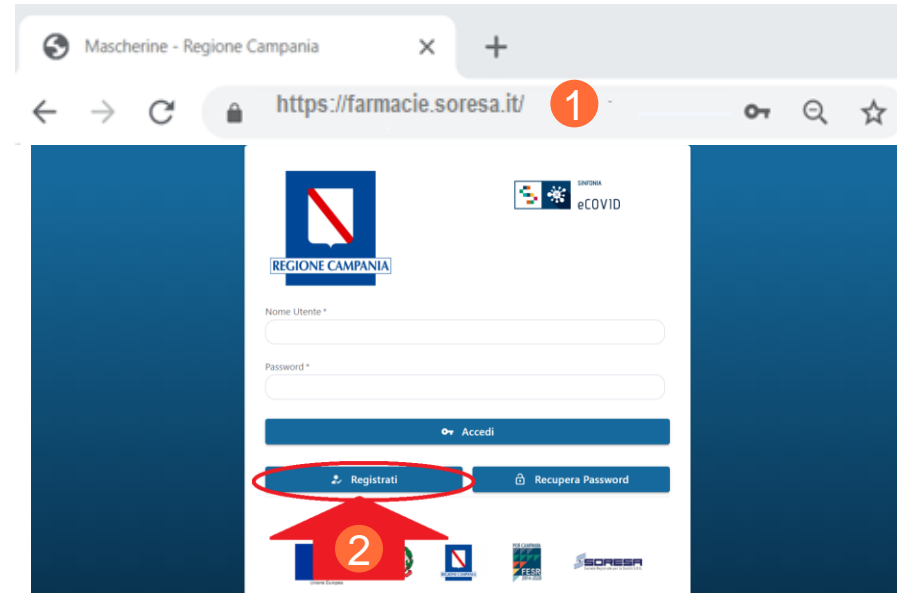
Mascherine - Regione Campania

https://farmacie.soresa.it/

1

REGIONE CAMPANIA

SINFONIA
eCOVID

Nome Utente *

Password *

Accedi

Registrati

Recupera Password

2

Unione Europea

REGIONE CAMPANIA

POR CAMPANIA
FESR
2014-2020

SORESA
Società Regionale per la Sanità S.p.A.